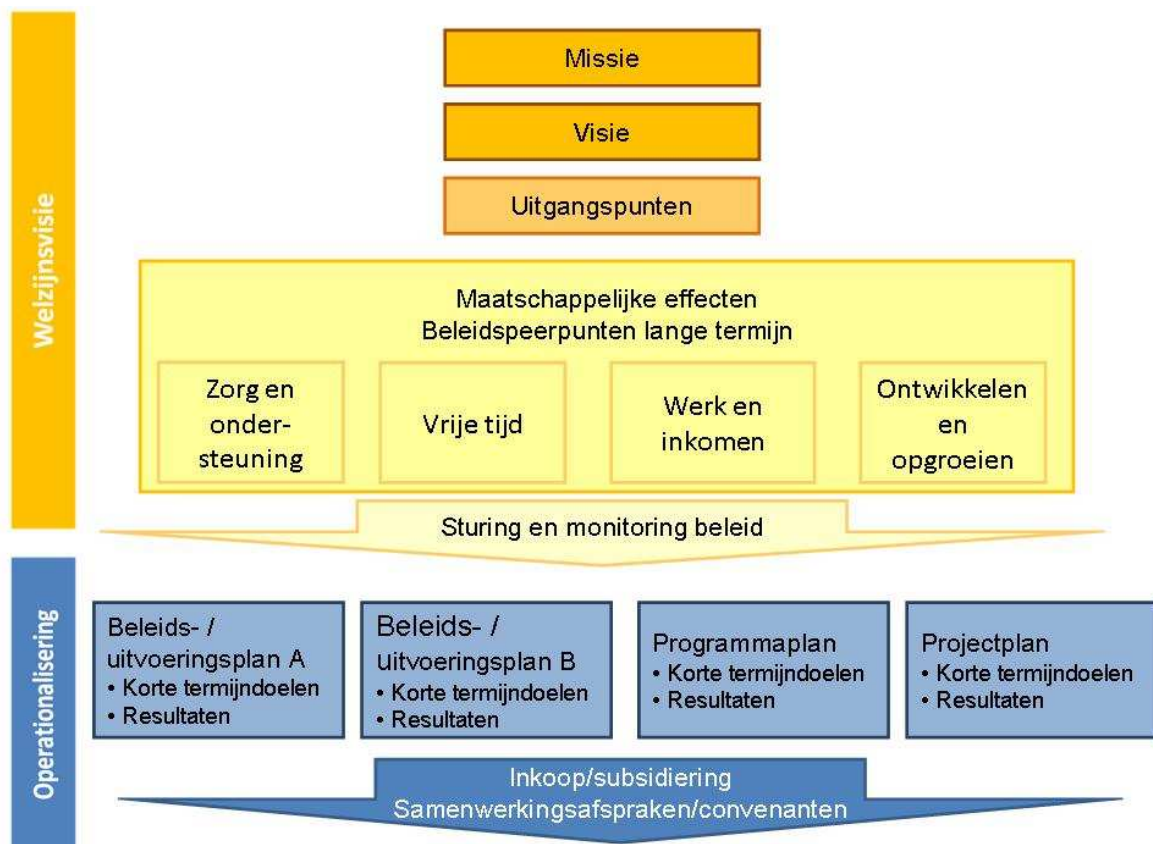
Welzijnsvisie

Missie

Visie

Uitgangspunten

Maatschappelijke effecten
Beleidspeerpunten lange termijn

Zorg en ondersteuning

Vrije tijd

Werk en inkomen

Ontwikkelen en opgroeien

Sturing en monitoring beleid

Operationalisering

Beleids- / uitvoeringsplan A
• Korte termijndoelen
• Resultaten

Beleids- / uitvoeringsplan B
• Korte termijndoelen
• Resultaten

Programmaplan
• Korte termijndoelen
• Resultaten

Projectplan
• Korte termijndoelen
• Resultaten

Inkoop/subsidiering
Samenwerkingsafspraken/convenanten